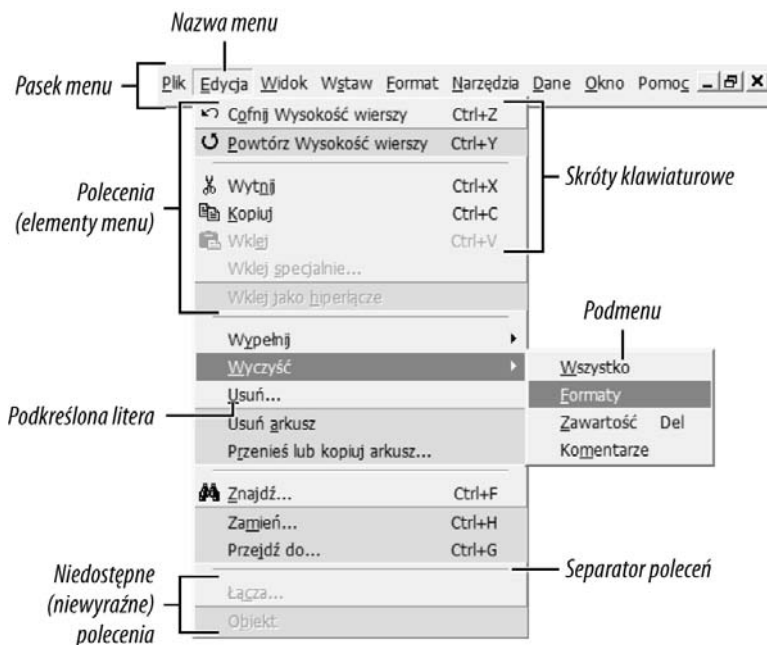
Nazwa menu

Pasek menu

Plik Edycja Widok Wstaw Format Narzędzia Dane Okno Pomoc

Cofnij Wysokość wierszy Ctrl+Z
Powtórz Wysokość wierszy Ctrl+Y
Wytnij Ctrl+X
Kopiuj Ctrl+C
Wklej Ctrl+V
Wklej specjalnie...
Wklej jako hiperłącze
Wypełnij
Wyczyść
Usuń...
Usuń arkusz
Przenieś lub kopiuj arkusz...
Znajdź... Ctrl+F
Zamień... Ctrl+H
Przejdź do... Ctrl+G
Łącza...
Obiekt

Wszystko
Formaty
Zawartość Del
Komentarze

Polecenia (elementy menu)

Skróty klawiaturowe

Podmenu

Podkreślona litera

Separator poleceń

Niedostępne (niewyraźne) polecenia